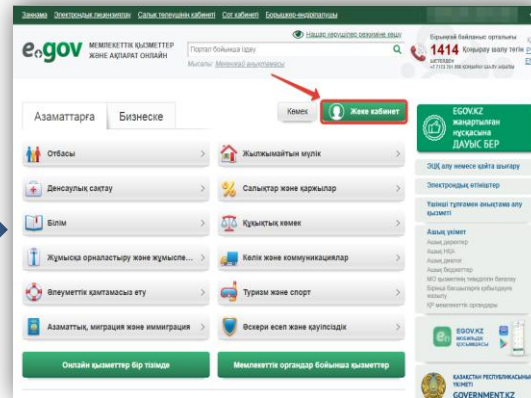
Заңнама Электрондық лицензиялау Салық төлеушінің кабинеті Сот кабинеті Бюрократияға шағым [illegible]

eGOV МЕМЛЕКЕТТІК ҚЫЗМЕТТЕР ЖӘНЕ АҚПАРАТ ОНЛАЙН

Порталға ... іздеу

Мысалы: Мекенжай анықтамасы

Бірыңғай байланыс орталығы 1414 Қоңырау шалу тегін

Көмек Жеке кабинет

Азаматтарға Бизнеске

Отбасы
Жылжымайтын мүлік
Денсаулық сақтау
Салықтар және қаржылар
Білім
Құқықтық көмек
Жұмысқа орналастыру және жұмысп...
Көлік және коммуникациялар
Әлеуметтік қамтамасыз ету
Туризм және спорт
Азаматтық, миграция және иммиграция
Әскери есеп және қауіпсіздік

Онлайн қызметтер бір тізімде
Мемлекеттік органдар бойынша қызметтер

EGOV.KZ жаңартылған нұсқасына ДАУЫС БЕР

ЭЦҚ алу немесе қайта шығару
Электрондық өтініштер
Үйлесімді тұлғамен анықтама алу қызметі

Ашық үкімет
Ашық деректер
Ашық НҚА
Ашық диалог
Ашық бюджеттер
МО қызметінің тиімділігін бағалау
Бірыңғай бағыныңқы ұйымдардың
ҚР мемлекеттік органдары

EGOV.KZ мобильдік қосымшасы

ҚАЗАҚСТАН РЕСПУБЛИКАСЫНЫҢ ҮКІМЕТІ GOVERNMENT.KZ